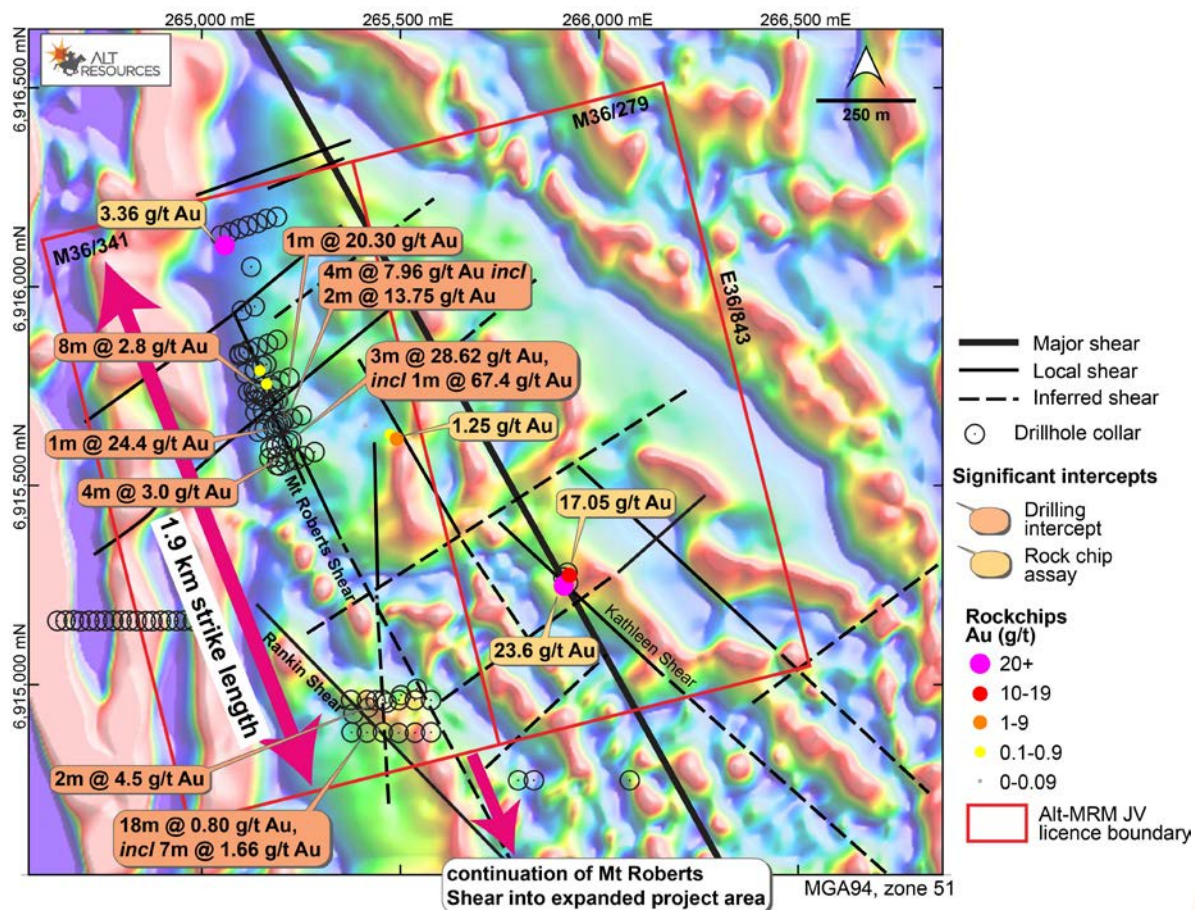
265,000 mE
265,500 mE
266,000 mE
266,500 mE

6,916,500 mN
6,916,000 mN
6,915,500 mN
6,915,000 mN

ALT RESOURCES

250 m

M36/279
M36/341
E36/843

3.36 g/t Au
1m @ 20.30 g/t Au
4m @ 7.96 g/t Au *incl* 2m @ 13.75 g/t Au
8m @ 2.8 g/t Au
3m @ 28.62 g/t Au, *incl* 1m @ 67.4 g/t Au
1.25 g/t Au
1m @ 24.4 g/t Au
4m @ 3.0 g/t Au
17.05 g/t Au
23.6 g/t Au
2m @ 4.5 g/t Au
18m @ 0.80 g/t Au, *incl* 7m @ 1.66 g/t Au

1.9 km strike length
Mt Roberts Shear
Rankin Shear
Kathleen Shear

continuation of Mt Roberts Shear into expanded project area

Major shear
Local shear
Inferred shear
Drillhole collar
Significant intercepts
Drilling intercept
Rock chip assay
Rockchips Au (g/t)
20+
10-19
1-9
0.1-0.9
0-0.09
Alt-MRM JV licence boundary

MGA94, zone 51